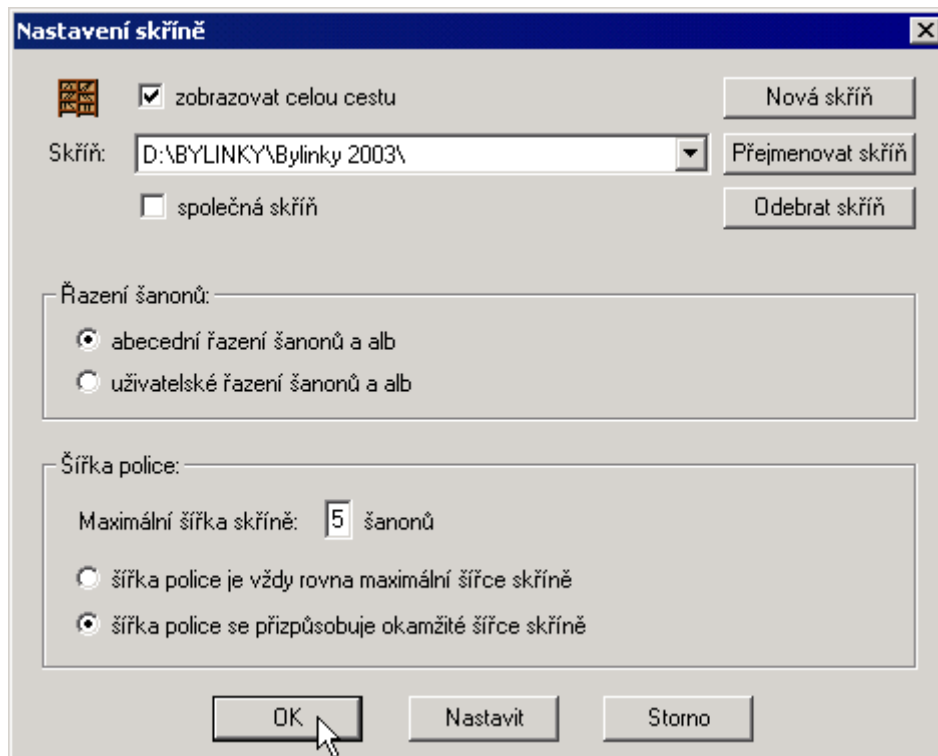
Nastavení skříně

zobrazovat celou cestu

Nová skříň

Skříň: D:\BYLINKY\Bylinky 2003\

Přejmenovat skříň

společná skříň

Odebrat skříň

Řazení šanonů:

abecední řazení šanonů a alb

uživatelské řazení šanonů a alb

Šířka police:

Maximální šířka skříně: 5 šanonů

šířka police je vždy rovna maximální šířce skříně

šířka police se přizpůsobuje okamžité šířce skříně

OK

Nastavit

Storno